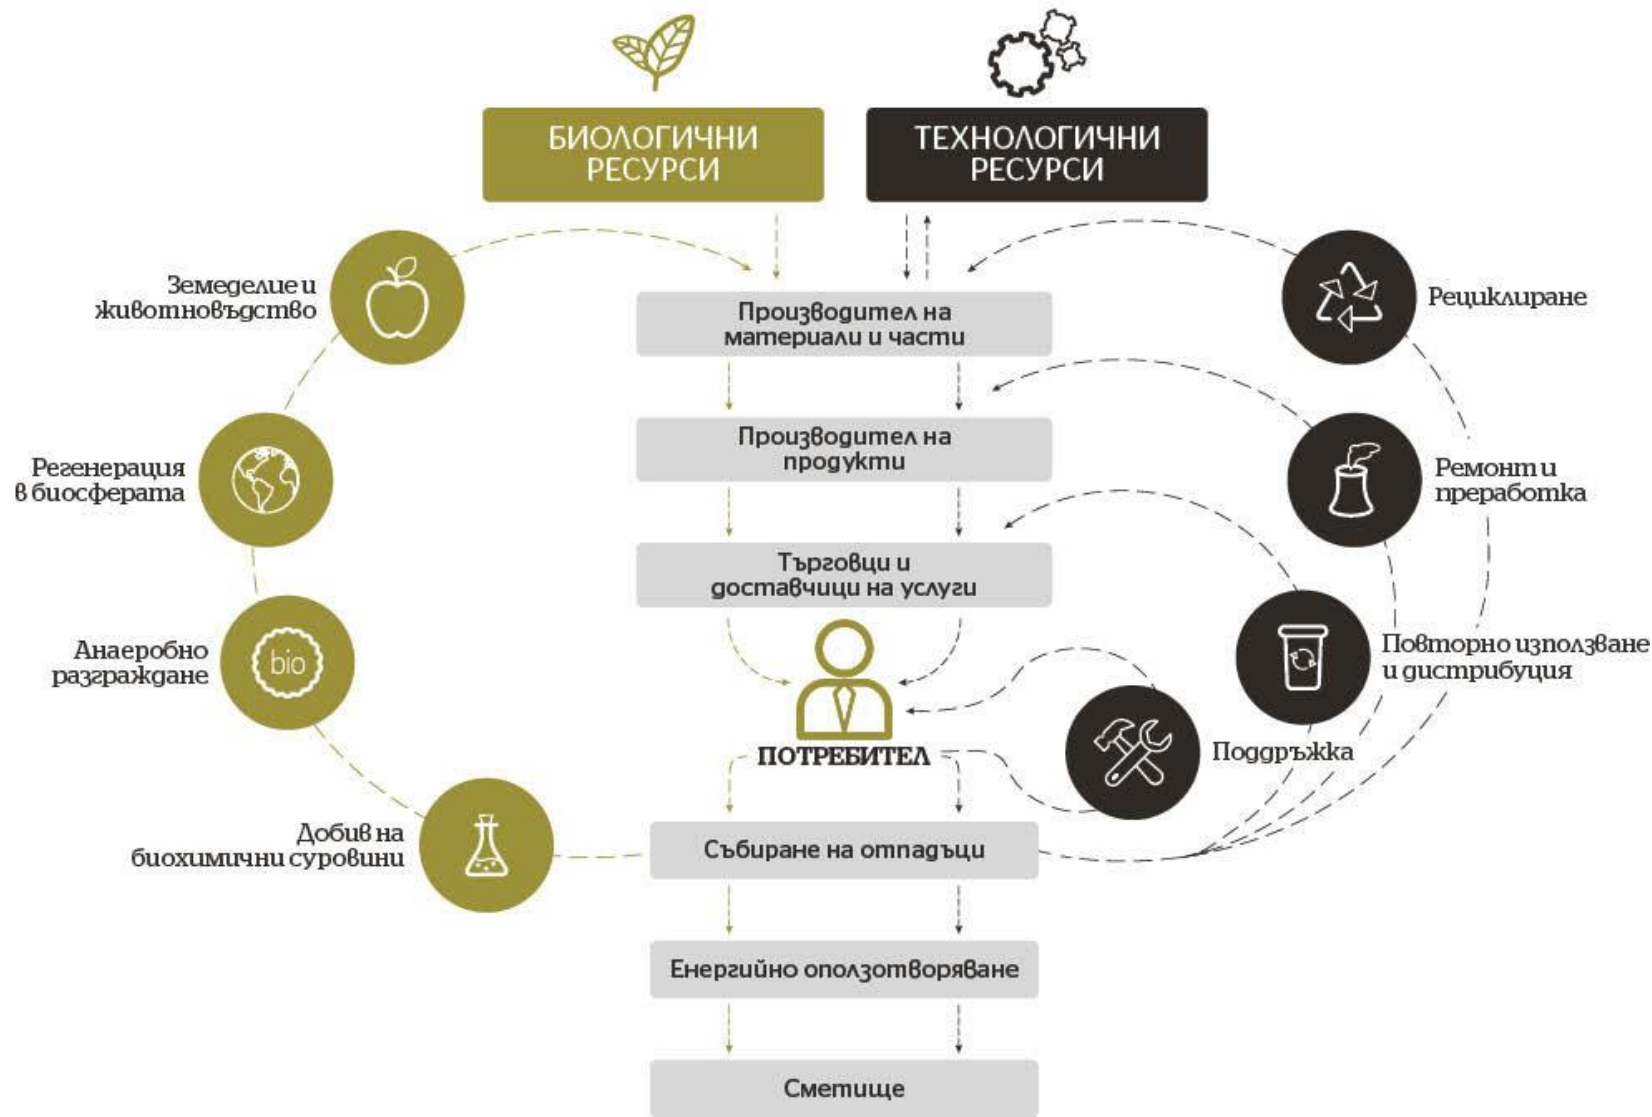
БИОЛОГИЧНИ РЕСУРСИ

ТЕХНОЛОГИЧНИ РЕСУРСИ

Земеделие и животновъдство

Регенерация в биосферата

Анаеробно разграждане

bio

Добив на биохимични суровини

Производител на материали и части

Производител на продукти

Търговци и доставчици на услуги

ПОТРЕБИТЕЛ

Събиране на отпадъци

Енергийно оползотворяване

Сметище

Рециклиране

Ремонт и преработка

Повторно използване и дистрибуция

Поддръжка